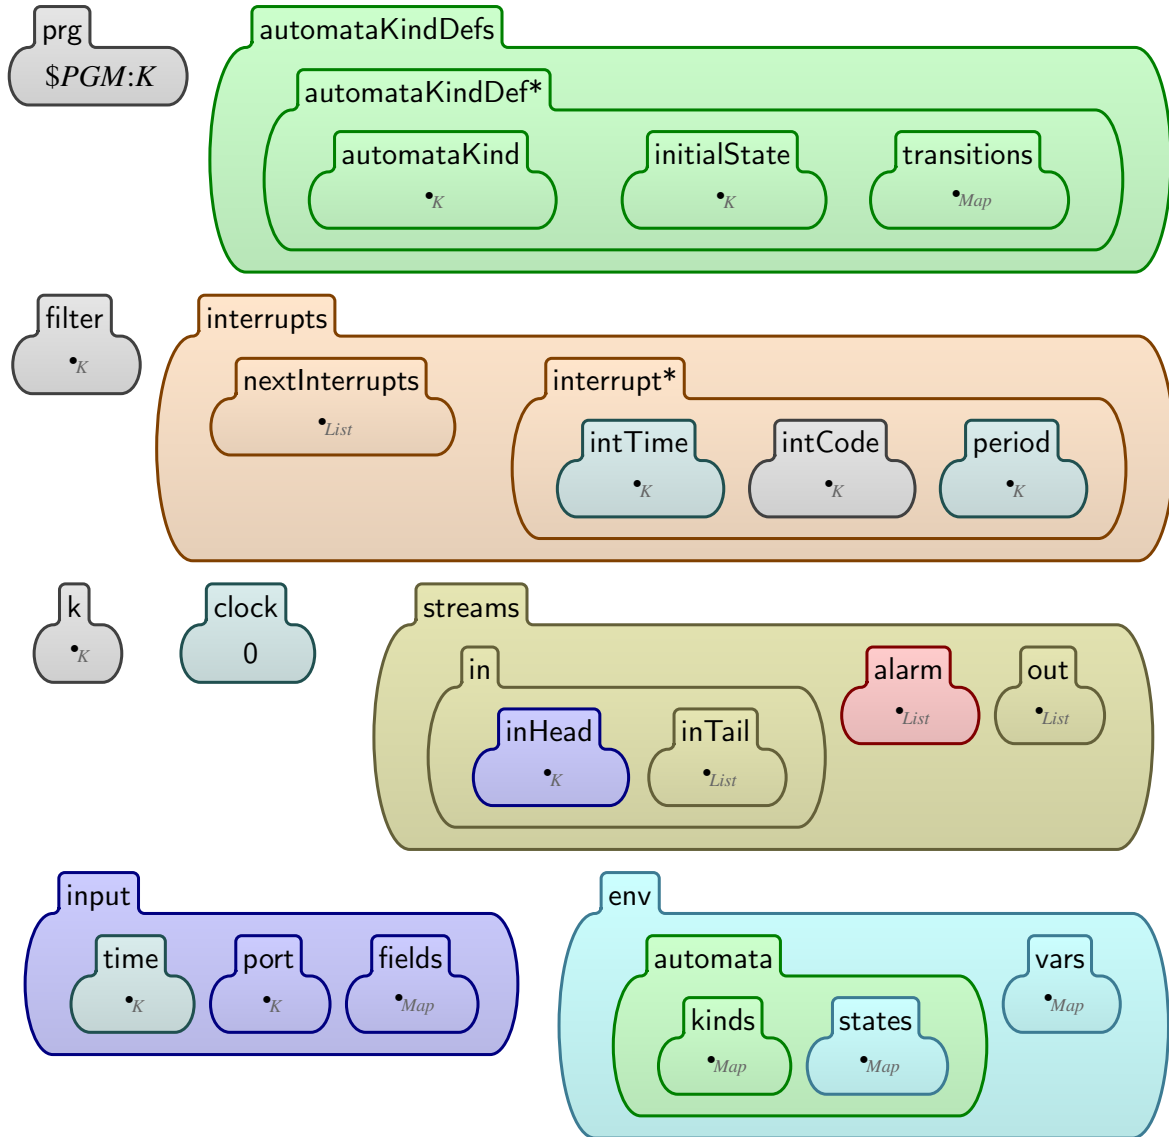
prg
$PGM:K

automataKindDefs
automataKindDef*
automataKind
$\bullet_K$
initialState
$\bullet_K$
transitions
$\bullet_{Map}$

filter
$\bullet_K$

interrupts
nextInterrupts
$\bullet_{List}$
interrupt*
intTime
$\bullet_K$
intCode
$\bullet_K$
period
$\bullet_K$

k
$\bullet_K$

clock
0

streams
in
inHead
$\bullet_K$
inTail
$\bullet_{List}$
alarm
$\bullet_{List}$
out
$\bullet_{List}$

input
time
$\bullet_K$
port
$\bullet_K$
fields
$\bullet_{Map}$

env
automata
kinds
$\bullet_{Map}$
states
$\bullet_{Map}$
vars
$\bullet_{Map}$